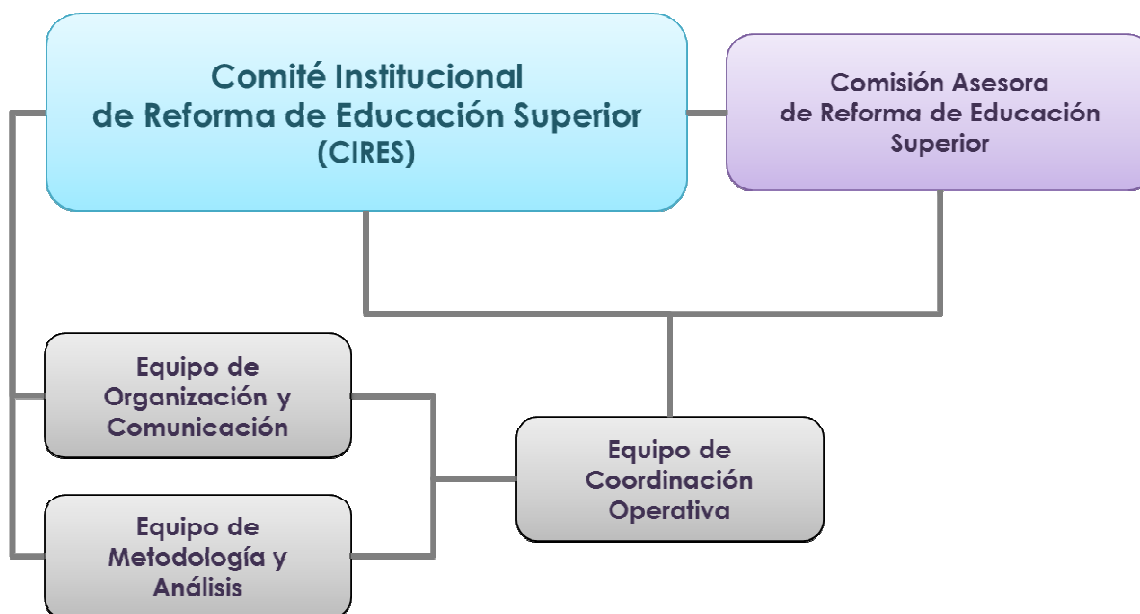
Comité Institucional de Reforma de Educación Superior (CIRES)

Comisión Asesora de Reforma de Educación Superior

Equipo de Organización y Comunicación

Equipo de Metodología y Análisis

Equipo de Coordinación Operativa